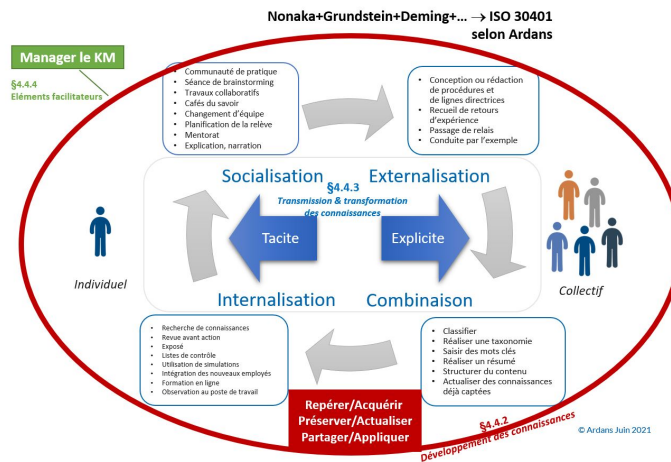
Nonaka+Grundstein+Deming+... → ISO 30401 selon Ardans

Manager le KM

§4.4.4
Eléments facilitateurs

- Communauté de pratique
- Séance de brainstorming
- Travaux collaboratifs
- Cafés du savoir
- Changement d'équipe
- Planification de la relève
- Mentorat
- Explication, narration

- Conception ou rédaction de procédures et de lignes directrices
- Recueil de retours d'expérience
- Passage de relais
- Conduite par l'exemple

Socialisation

§4.4.3
Transmission & transformation des connaissances

Externalisation

Tacite

Explicite

Individuel

Collectif

Internalisation

Combinaison

- Recherche de connaissances
- Revue avant action
- Exposé
- Listes de contrôle
- Utilisation de simulations
- Intégration des nouveaux employés
- Formation en ligne
- Observation au poste de travail

- Classifier
- Réaliser une taxonomie
- Saisir des mots clés
- Réaliser un résumé
- Structurer du contenu
- Actualiser des connaissances déjà captées

Repérer/Acquérir
Préserver/Actualiser
Partager/Appliquer

§4.4.2
Développement des connaissances

© Ardans Juin 2021